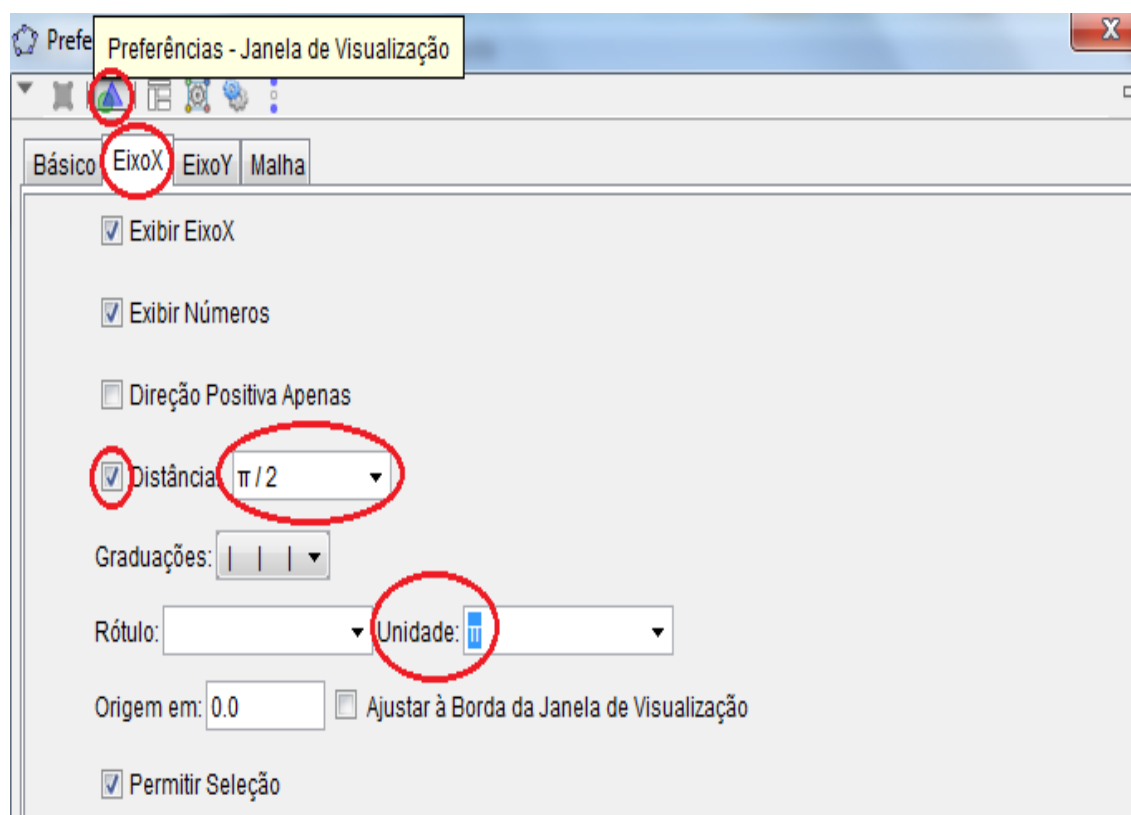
Prefe
Preferências - Janela de Visualização
X

Básico EixoX EixoY Malha

Exibir EixoX

Exibir Números

Direção Positiva Apenas

Distância: π / 2

Graduações: | | |

Rótulo: Unidade: π

Origem em: 0.0 Ajustar à Borda da Janela de Visualização

Permitir Seleção